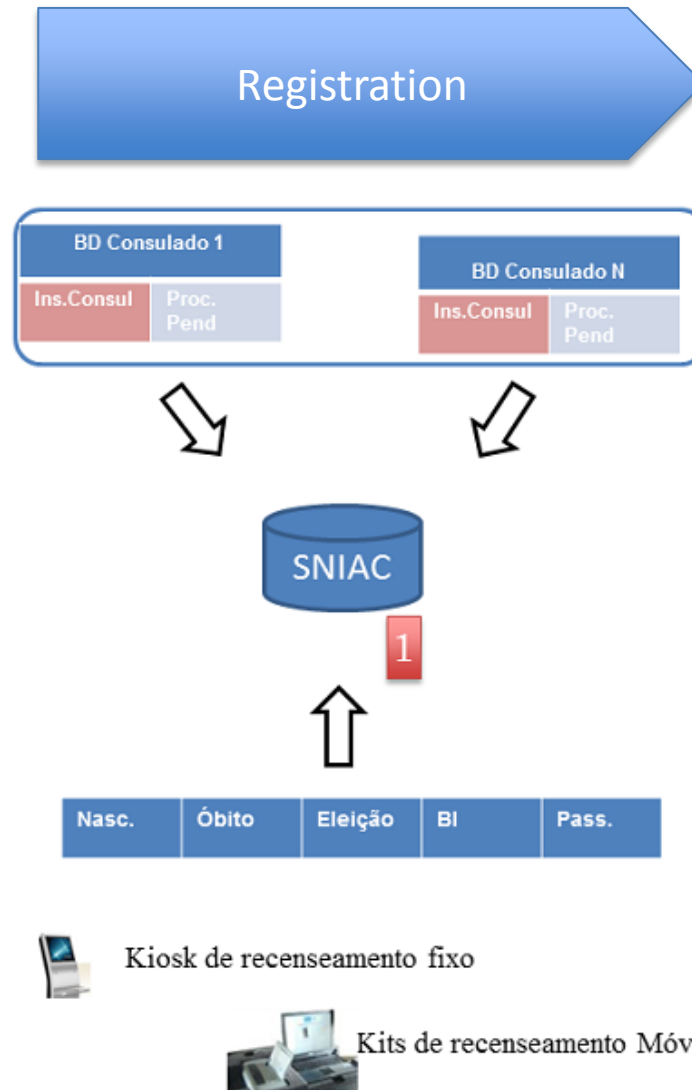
Registration

BD Consulado 1

Ins.Consul | Proc. Pend

BD Consulado N

Ins.Consul | Proc. Pend

SNIAC

1

| Nasc. | Óbito | Eleição | BI | Pass. |
|---|---|---|---|---|

Kiosk de recenseamento fixo

Kits de recenseamento Móv